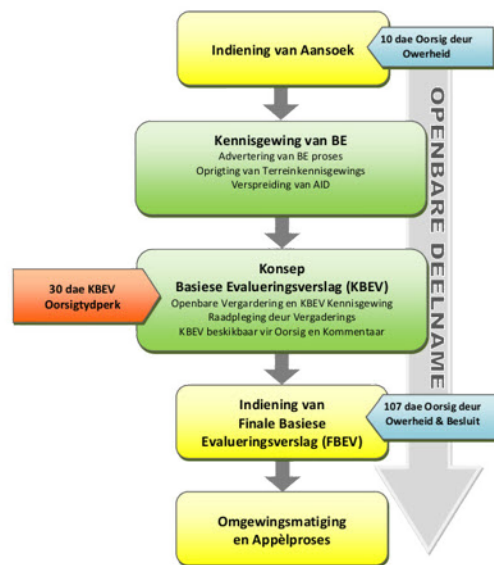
Indiening van Aansoek

10 dae Oorsig deur Owerheid

OPENBARE DEELNAME

Kennisgewing van BE
Advertering van BE proses
Oprigting van Terreinkennisgewings
Verspreiding van AID

30 dae KBEV Oorsigtydperk

Konsep
Basiese Evalueringsverslag (KBEV)
Openbare Vergadering en KBEV Kennisgewing
Raadpleging deur Vergaderings
KBEV beskikbaar vir Oorsig en Kommentaar

Indiening van Finale Basiese Evalueringsverslag (FBEV)

107 dae Oorsig deur Owerheid & Besluit

Omgewingsmatiging en Appèlproses